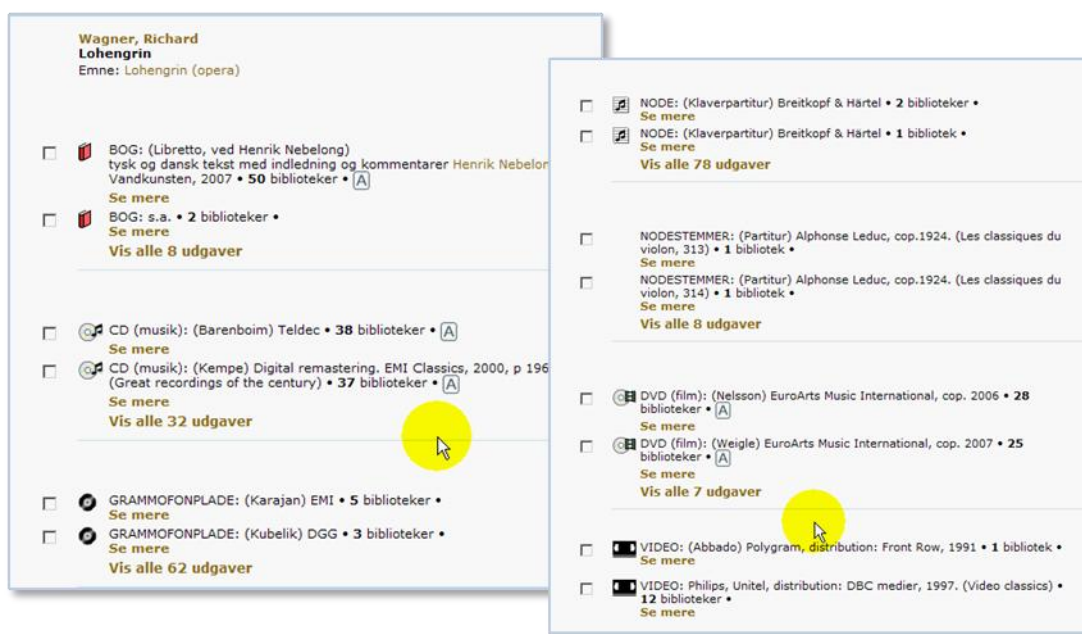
Wagner, Richard
Lohengrin
Emne: Lohengrin (opera)

BOG: (Libretto, ved Henrik Nebelong) tysk og dansk tekst med indledning og kommentarer Henrik Nebelon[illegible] Vandkunsten, 2007 • 50 biblioteker • A
Se mere
BOG: s.a. • 2 biblioteker •
Se mere
Vis alle 8 udgaver

CD (musik): (Barenboim) Teldec • 38 biblioteker • A
Se mere
CD (musik): (Kempe) Digital remastering. EMI Classics, 2000, p 196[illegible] (Great recordings of the century) • 37 biblioteker • A
Se mere
Vis alle 32 udgaver

GRAMMOFONPLADE: (Karajan) EMI • 5 biblioteker •
Se mere
GRAMMOFONPLADE: (Kubelik) DGG • 3 biblioteker •
Se mere
Vis alle 62 udgaver

NODE: (Klaverpartitur) Breitkopf & Härtel • 2 biblioteker •
Se mere
NODE: (Klaverpartitur) Breitkopf & Härtel • 1 bibliotek •
Se mere
Vis alle 78 udgaver

NODESTEMMER: (Partitur) Alphonse Leduc, cop.1924. (Les classiques du violon, 313) • 1 bibliotek •
Se mere
NODESTEMMER: (Partitur) Alphonse Leduc, cop.1924. (Les classiques du violon, 314) • 1 bibliotek •
Se mere
Vis alle 8 udgaver

DVD (film): (Nelsson) EuroArts Music International, cop. 2006 • 28 biblioteker • A
Se mere
DVD (film): (Weigle) EuroArts Music International, cop. 2007 • 25 biblioteker • A
Se mere
Vis alle 7 udgaver

VIDEO: (Abbado) Polygram, distribution: Front Row, 1991 • 1 bibliotek •
Se mere
VIDEO: Philips, Unitel, distribution: DBC medier, 1997. (Video classics) • 12 biblioteker •
Se mere